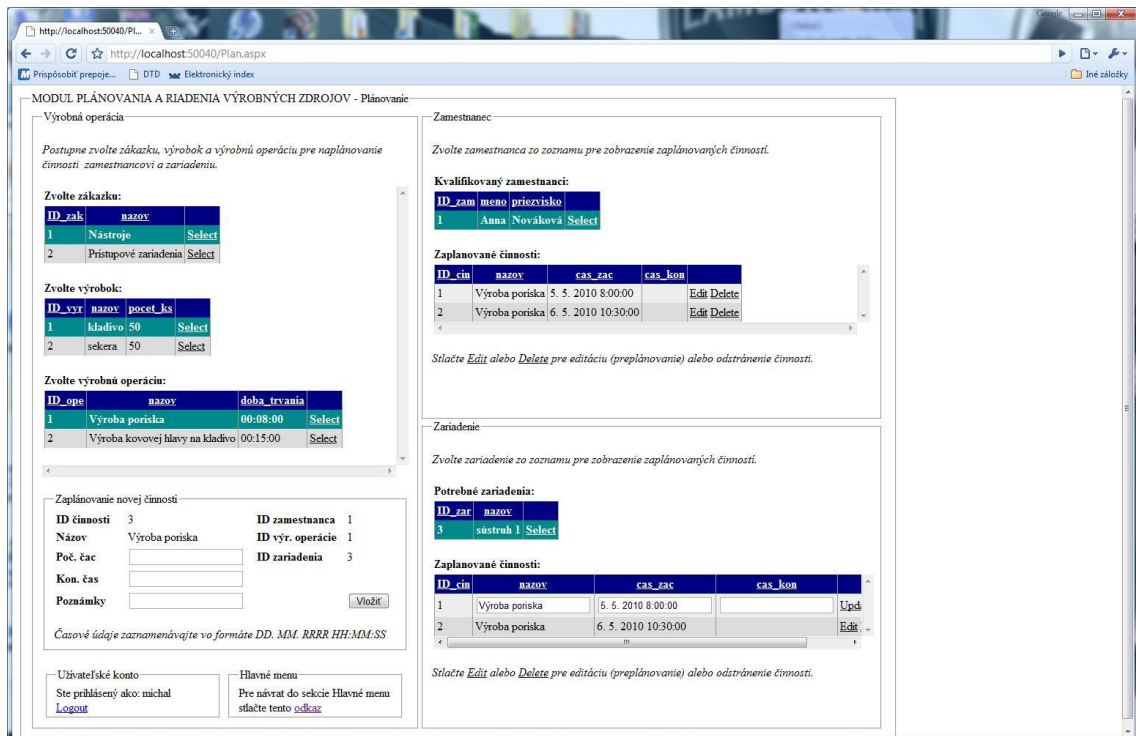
http://localhost:50040/Pl... ×

http://localhost:50040/Plan.aspx

Prispôsobiť prepoje... DTD Elektronický index

Iné záložky

MODUL PLÁNOVANIA A RIADENIA VÝROBNÝCH ZDROJOV - Plánovanie

Výrobná operácia

Postupne zvolte zákazku, výrobok a výrobnú operáciu pre naplánovanie činnosti zamestnancovi a zariadeniu.

Zvolte zákazku:

| ID_zak | nazov | |
|---|---|---|
| 1 | Nástroje | Select |
| 2 | Prístupové zariadenia | Select |

Zvolte výrobok:

| ID_vyr | nazov | pocet_ks | |
|---|---|---|---|
| 1 | kladivo | 50 | Select |
| 2 | sekera | 50 | Select |

Zvolte výrobnú operáciu:

| ID_ope | nazov | doba_trvania | |
|---|---|---|---|
| 1 | Výroba poriska | 00:08:00 | Select |
| 2 | Výroba kovovej hlavy na kladivo | 00:15:00 | Select |

Zaplánovanie novej činnosti

ID činnosti 3
ID zamestnanca 1
Názov Výroba poriska
ID výr. operácie 1
Poč. čas
ID zariadenia 3
Kon. čas
Poznámky
Vložiť

Časové údaje zaznamenávajte vo formáte DD. MM. RRRR HH:MM:SS

Užívateľské konto

Ste prihlásený ako: michal
Logout

Hlavné menu

Pre návrat do sekcie Hlavné menu stlačte tento odkaz

Zamestnanec

Zvolte zamestnanca zo zoznamu pre zobrazenie zaplánovaných činností.

Kvalifikovaný zamestnanci:

| ID_zam | meno | priezvisko | |
|---|---|---|---|
| 1 | Anna | Nováková | Select |

Zaplanované činnosti:

| ID_cin | nazov | cas_zac | cas_kon | |
|---|---|---|---|---|
| 1 | Výroba poriska | 5. 5. 2010 8:00:00 | | Edit Delete |
| 2 | Výroba poriska | 6. 5. 2010 10:30:00 | | Edit Delete |

Stlačte Edit alebo Delete pre editáciu (preplánovanie) alebo odstránenie činnosti.

Zariadenie

Zvolte zariadenie zo zoznamu pre zobrazenie zaplánovaných činností.

Potrebné zariadenia:

| ID_zar | nazov | |
|---|---|---|
| 3 | sústruh 1 | Select |

Zaplanované činnosti:

| ID_cin | nazov | cas_zac | cas_kon | |
|---|---|---|---|---|
| 1 | Výroba poriska | 5. 5. 2010 8:00:00 | | Upd |
| 2 | Výroba poriska | 6. 5. 2010 10:30:00 | | Edit |

Stlačte Edit alebo Delete pre editáciu (preplánovanie) alebo odstránenie činnosti.